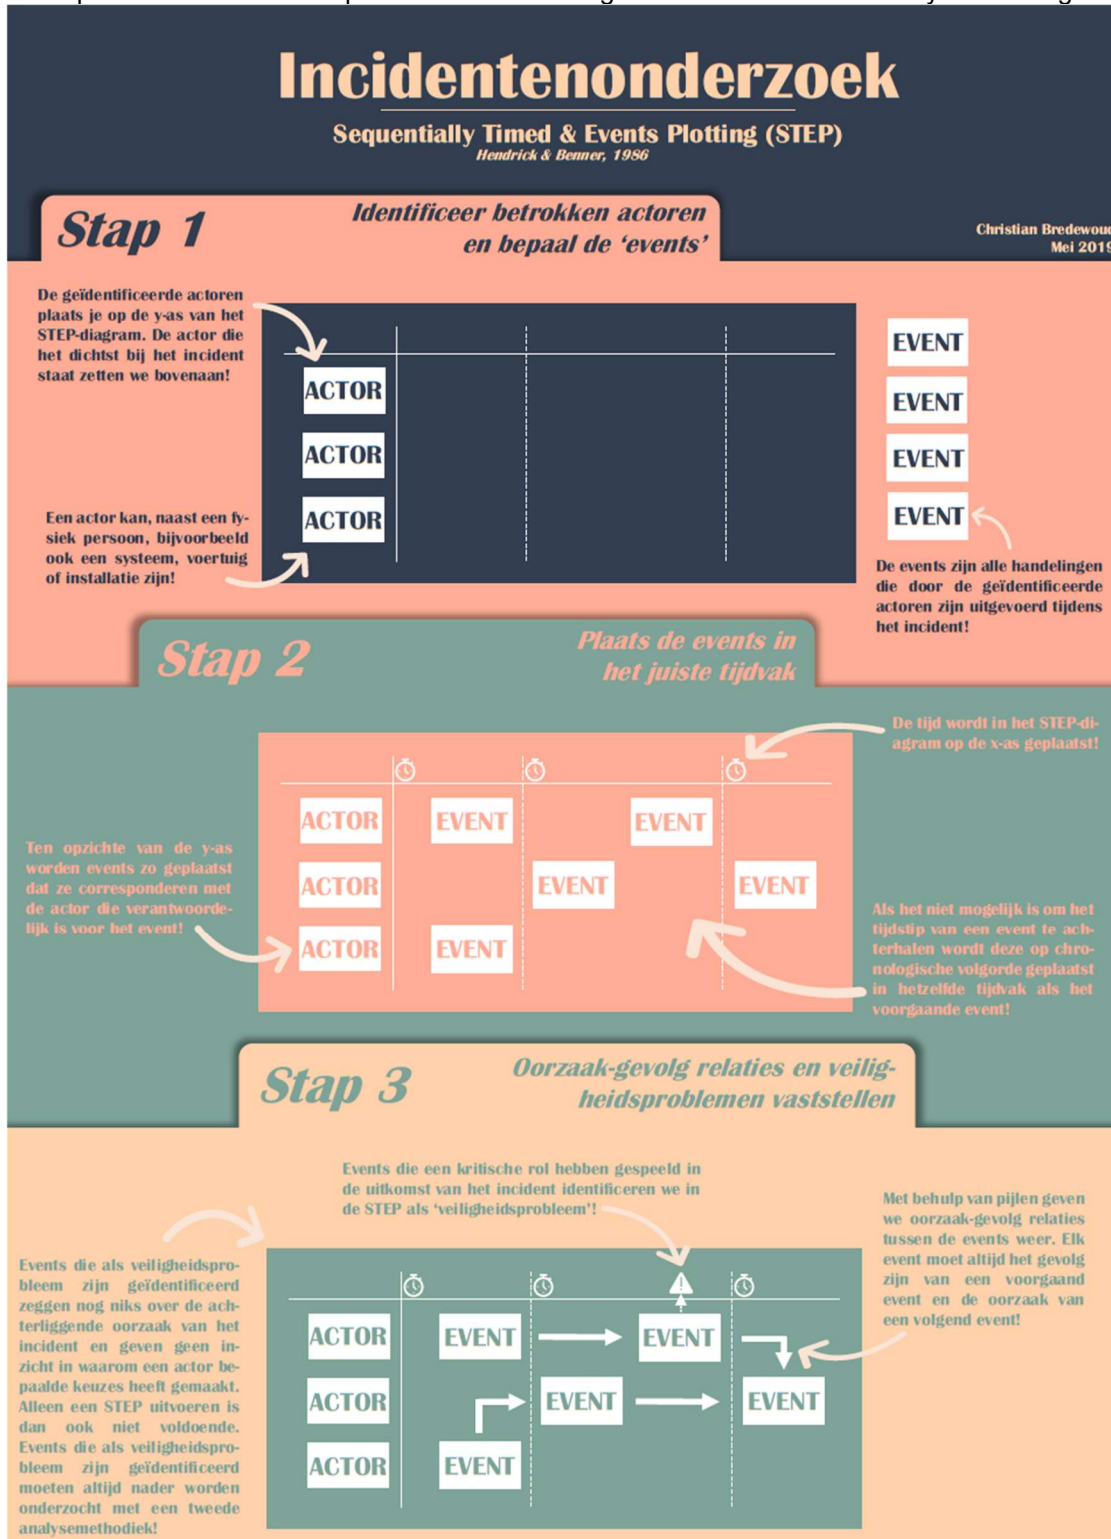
Incidentenonderzoek

Sequentially Timed & Events Plotting (STEP)
Hendrick & Benner, 1986

Stap 1
Identificeer betrokken actoren en bepaal de 'events'

Christian Bredewou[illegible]
Mei 201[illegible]

De geïdentificeerde actoren plaats je op de y-as van het STEP-diagram. De actor die het dichtst bij het incident staat zetten we bovenaan!

ACTOR
ACTOR
ACTOR

EVENT
EVENT
EVENT
EVENT

Een actor kan, naast een fysiek persoon, bijvoorbeeld ook een systeem, voertuig of installatie zijn!

De events zijn alle handelingen die door de geïdentificeerde actoren zijn uitgevoerd tijdens het incident!

Stap 2
Plaats de events in het juiste tijdvak

De tijd wordt in het STEP-diagram op de x-as geplaatst!

ACTOR EVENT EVENT
ACTOR EVENT EVENT
ACTOR EVENT

Ten opzichte van de y-as worden events zo geplaatst dat ze corresponderen met de actor die verantwoordelijk is voor het event!

Als het niet mogelijk is om het tijdstip van een event te achterhalen wordt deze op chronologische volgorde geplaatst in hetzelfde tijdvak als het voorgaande event!

Stap 3
Oorzaak-gevolg relaties en veiligheidsproblemen vaststellen

Events die een kritische rol hebben gespeeld in de uitkomst van het incident identificeren we in de STEP als 'veiligheidsprobleem'!

Met behulp van pijlen geven we oorzaak-gevolg relaties tussen de events weer. Elk event moet altijd het gevolg zijn van een voorgaand event en de oorzaak van een volgend event!

Events die als veiligheidsprobleem zijn geïdentificeerd zeggen nog niks over de achterliggende oorzaak van het incident en geven geen inzicht in waarom een actor bepaalde keuzes heeft gemaakt. Alleen een STEP uitvoeren is dan ook niet voldoende. Events die als veiligheidsprobleem zijn geïdentificeerd moeten altijd nader worden onderzocht met een tweede analysemethodiek!

ACTOR EVENT EVENT
ACTOR EVENT EVENT
ACTOR EVENT